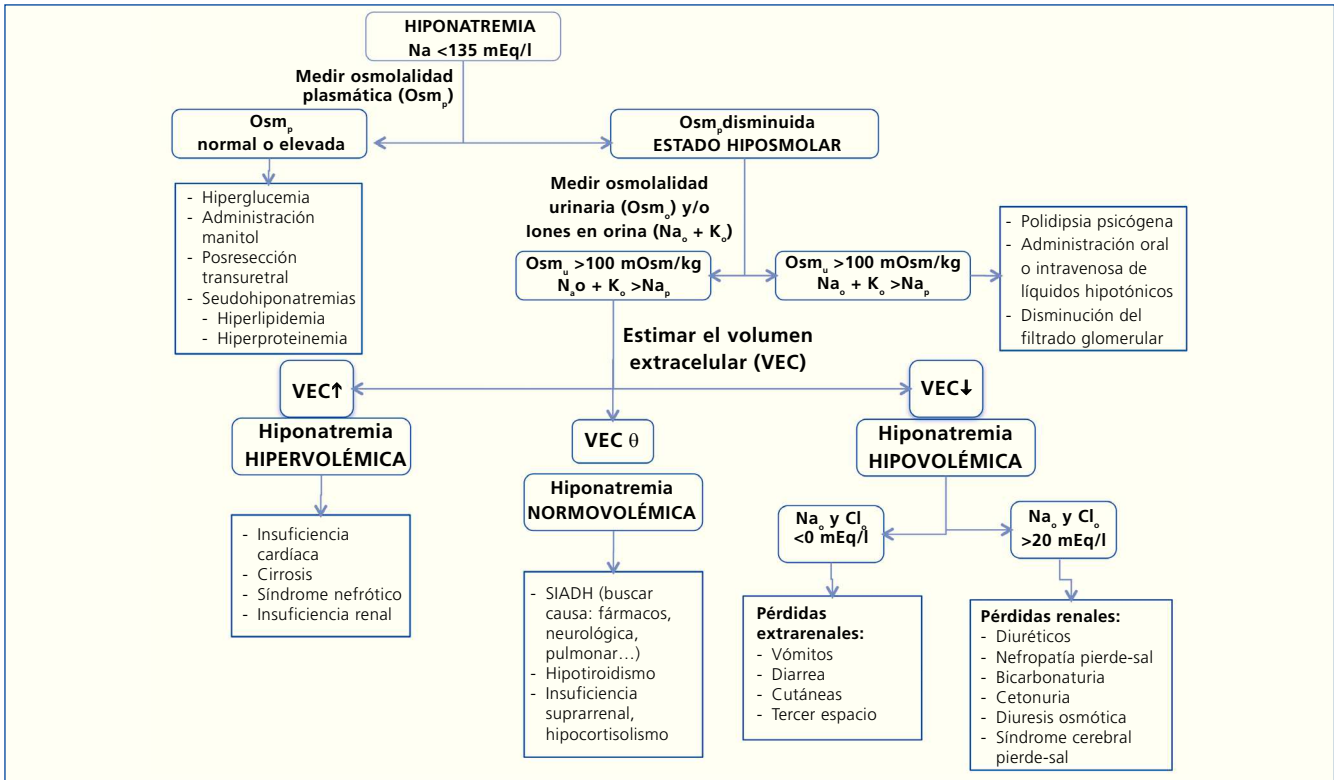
HIPONATREMIA
Na <135 mEq/l

Medir osmolalidad plasmática ($Osm_p$)

$Osm_p$ normal o elevada

- Hiperglucemia
- Administración manitol
- Posresección transuretral
- Seudohiponatremias
  - Hiperlipidemia
  - Hiperproteinemia

$Osm_p$ disminuida
ESTADO HIPOSMOLAR

Medir osmolalidad urinaria ($Osm_o$) y/o Iones en orina ($Na_o$ + $K_o$)

$Osm_u$ >100 mOsm/kg
$N_a$o + $K_o$ >$Na_p$

$Osm_u$ >100 mOsm/kg
$Na_o$ + $K_o$ >$Na_p$

- Polidipsia psicógena
- Administración oral o intravenosa de líquidos hipotónicos
- Disminución del filtrado glomerular

Estimar el volumen extracelular (VEC)

VEC↑

Hiponatremia
HIPERVOLÉMICA

- Insuficiencia cardíaca
- Cirrosis
- Síndrome nefrótico
- Insuficiencia renal

VEC θ

Hiponatremia
NORMOVOLÉMICA

- SIADH (buscar causa: fármacos, neurológica, pulmonar...)
- Hipotiroidismo
- Insuficiencia suprarrenal, hipocortisolismo

VEC↓

Hiponatremia
HIPOVOLÉMICA

$Na_o$ y $Cl_o$
<0 mEq/l

Pérdidas extrarenales:
- Vómitos
- Diarrea
- Cutáneas
- Tercer espacio

$Na_o$ y $Cl_o$
>20 mEq/l

Pérdidas renales:
- Diuréticos
- Nefropatía pierde-sal
- Bicarbonaturia
- Cetonuria
- Diuresis osmótica
- Síndrome cerebral pierde-sal